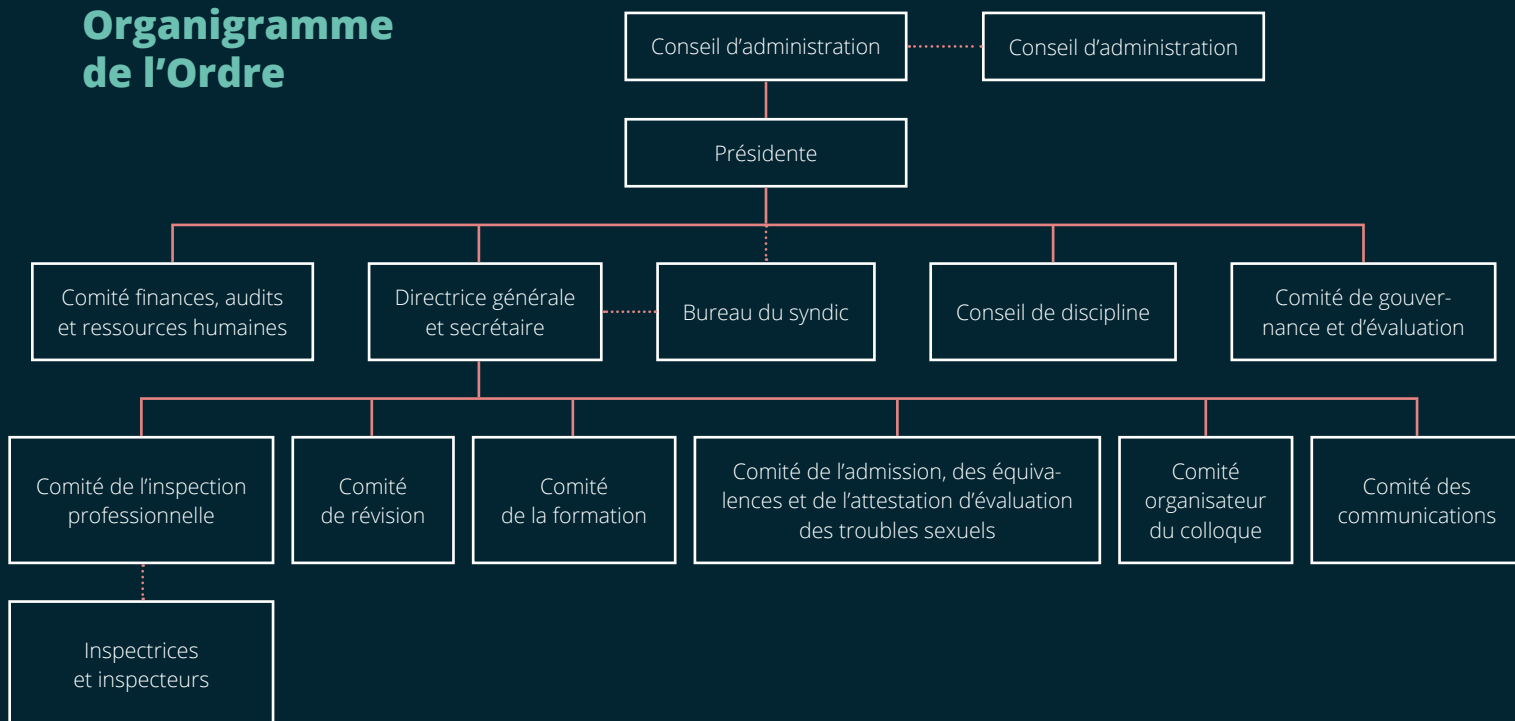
Organigramme de l'Ordre

Conseil d'administration

Conseil d'administration

Présidente

Comité finances, audits et ressources humaines

Directrice générale et secrétaire

Bureau du syndic

Conseil de discipline

Comité de gouvernance et d'évaluation

Comité de l'inspection professionnelle

Comité de révision

Comité de la formation

Comité de l'admission, des équivalences et de l'attestation d'évaluation des troubles sexuels

Comité organisateur du colloque

Comité des communications

Inspectrices et inspecteurs